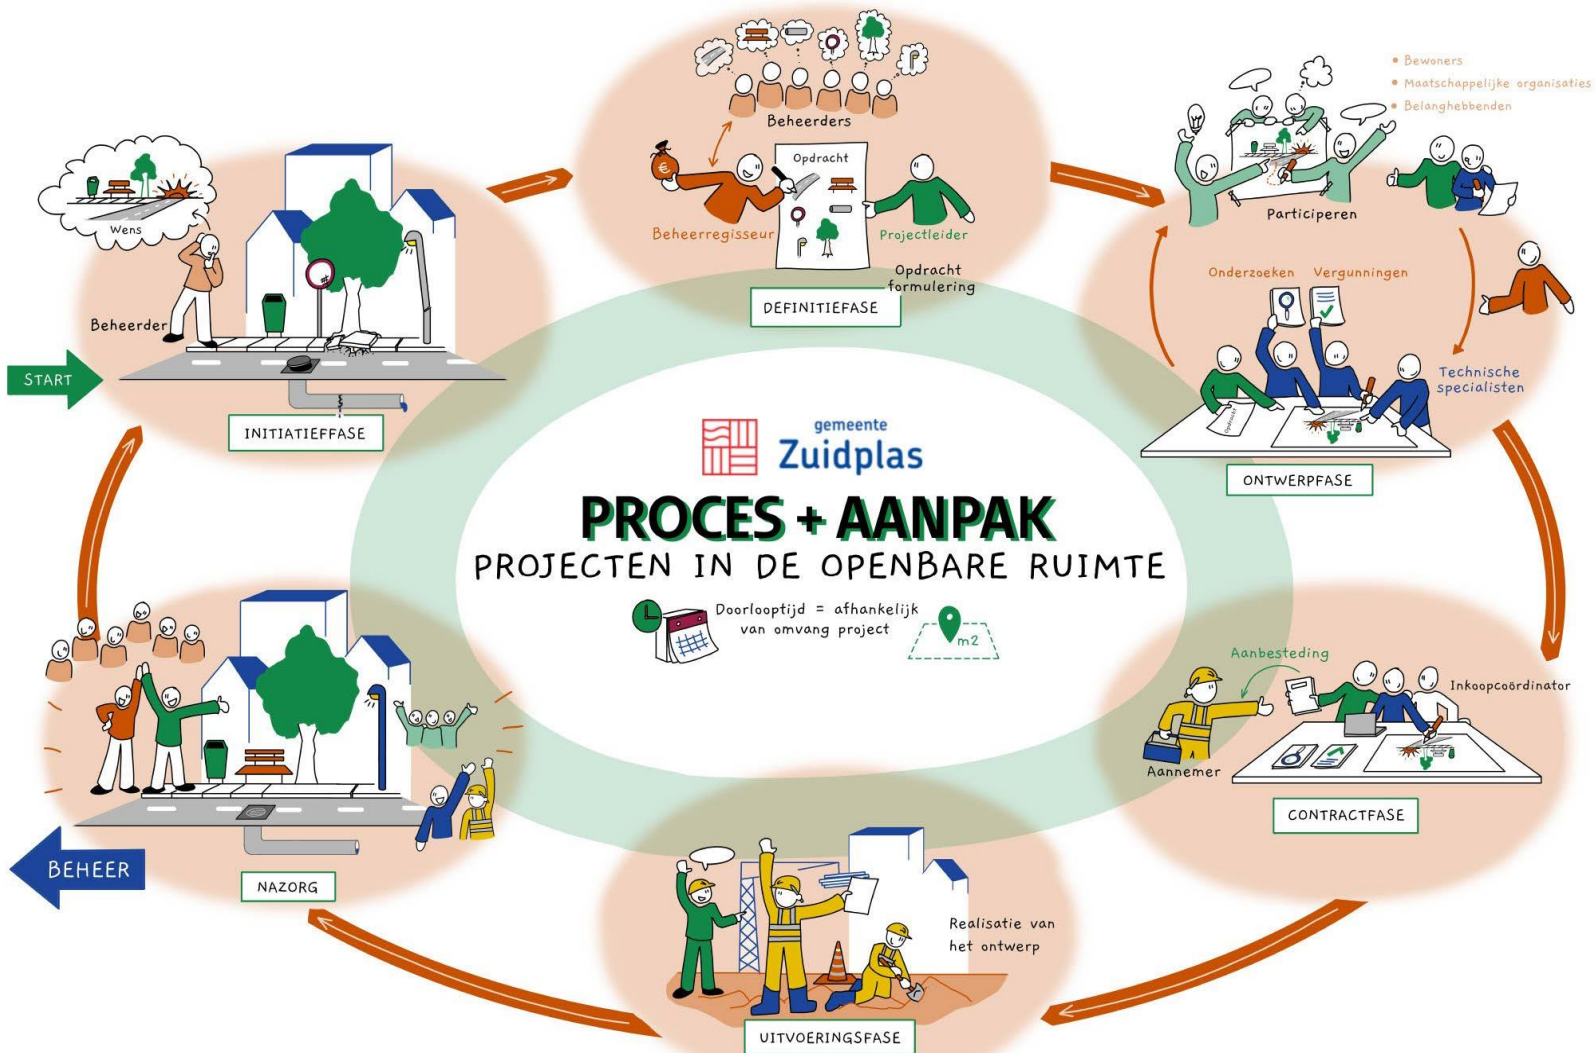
gemeente
Zuidplas

PROCES + AANPAK
PROJECTEN IN DE OPENBARE RUIMTE

Doorlooptijd = afhankelijk van omvang project

m2

START

Wens

Beheerder

INITIATIEFFASE

Beheerders

Opdracht

Beheerregisseur

Projectleider

Opdracht formulering

DEFINITIEFASE

• Bewoners
• Maatschappelijke organisaties
• Belanghebbenden

Participeren

Onderzoeken

Vergunningen

Technische specialisten

ONTWERPFASE

Aanbesteding

Inkoopcoördinator

Aannemer

CONTRACTFASE

Realisatie van het ontwerp

UITVOERINGSFASE

NAZORG

BEHEER